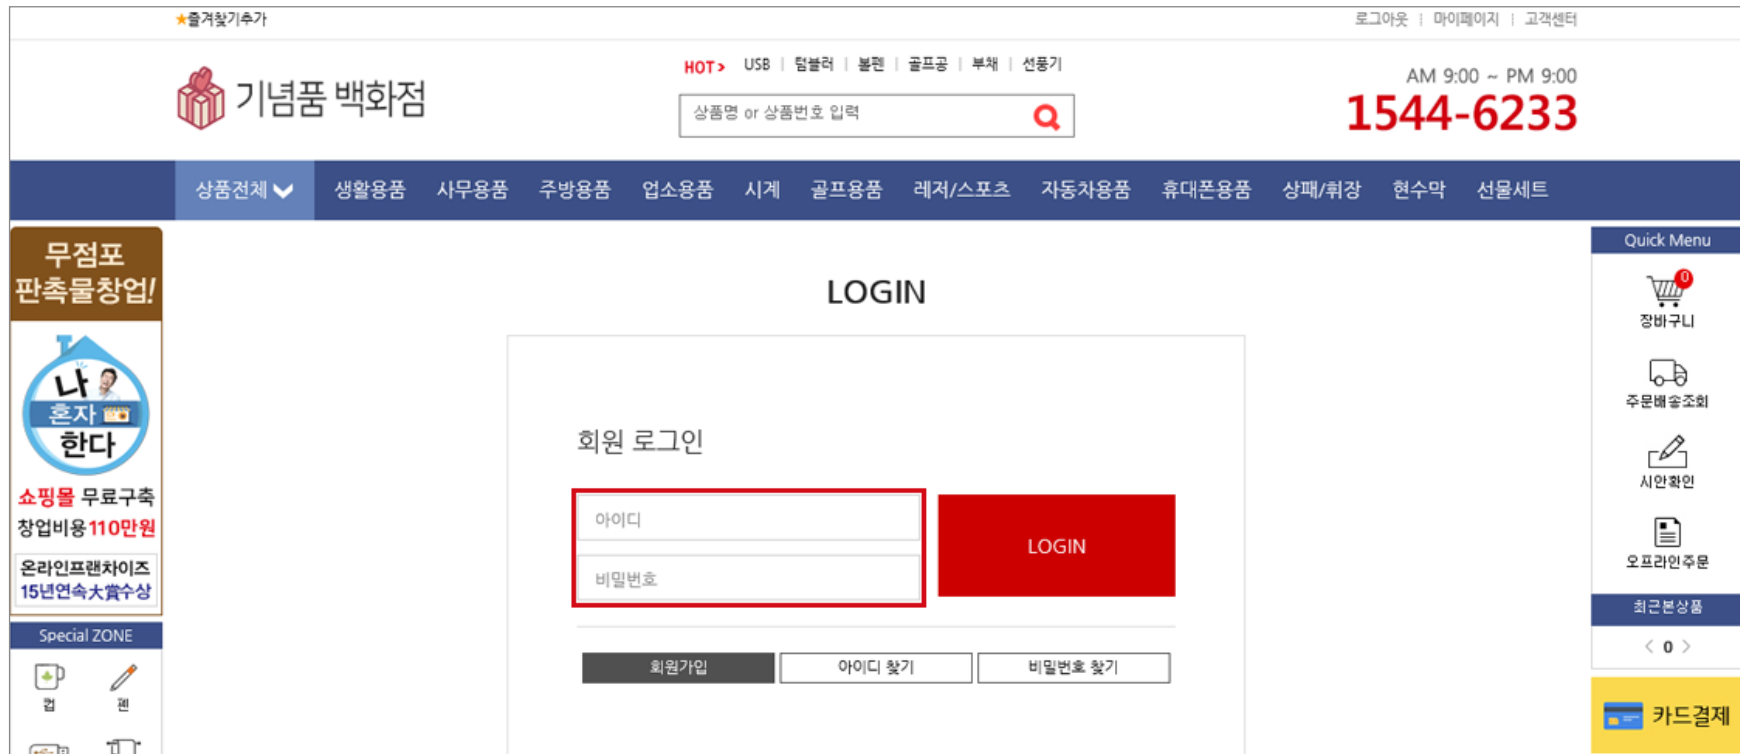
★즐겨찾기추가

로그아웃 | 마이페이지 | 고객센터

기념품 백화점

HOT > USB | 텀블러 | 볼펜 | 골프공 | 부채 | 선풍기

상품명 or 상품번호 입력

AM 9:00 ~ PM 9:00
1544-6233

상품전체 생활용품 사무용품 주방용품 업소용품 시계 골프용품 레저/스포츠 자동차용품 휴대폰용품 상패/휘장 현수막 선물세트

무점포 판촉물창업!

나 혼자 한다

쇼핑몰 무료구축
창업비용110만원

온라인프랜차이즈
15년연속大賞수상

Special ZONE

컵 펜

LOGIN

회원 로그인

아이디

비밀번호

LOGIN

회원가입 아이디 찾기 비밀번호 찾기

Quick Menu

0

장바구니

주문배송조회

시안확인

오프라인주문

최근본상품

< 0 >

카드결제